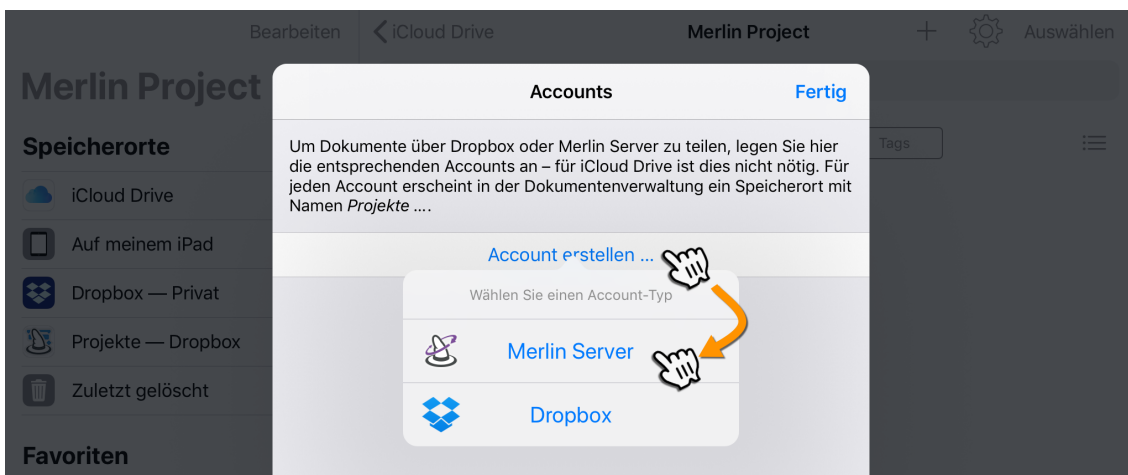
Bearbeiten
iCloud Drive
Merlin Project
Auswählen

Merlin Project

Speicherorte
iCloud Drive
Auf meinem iPad
Dropbox — Privat
Projekte — Dropbox
Zuletzt gelöscht

Favoriten

Tags

Accounts
Fertig

Um Dokumente über Dropbox oder Merlin Server zu teilen, legen Sie hier die entsprechenden Accounts an – für iCloud Drive ist dies nicht nötig. Für jeden Account erscheint in der Dokumentenverwaltung ein Speicherort mit Namen *Projekte* ....

Account erstellen ...

Wählen Sie einen Account-Typ
Merlin Server
Dropbox